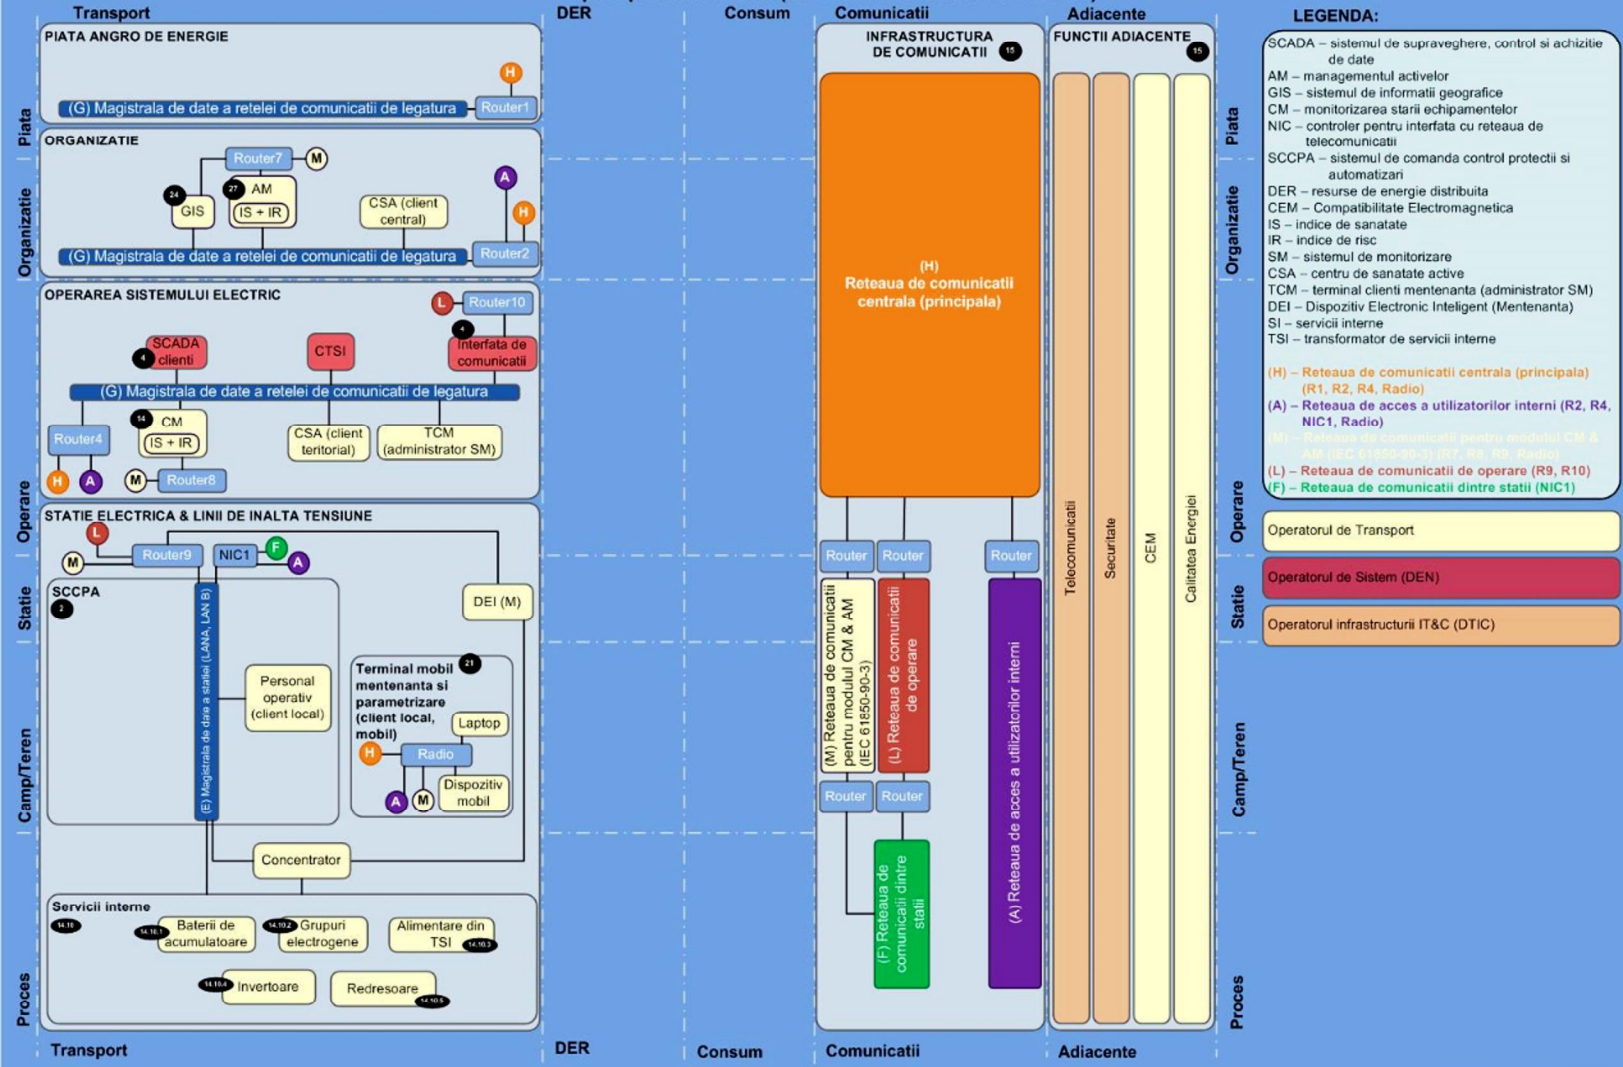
Transport
DER
Consum
Comunicatii
Adiacente
LEGENDA:

PIATA ANGRO DE ENERGIE
H
(G) Magistrala de date a retelei de comunicatii de legatura
Router1

ORGANIZATIE
Router7
M
24
GIS
27
AM
(IS + IR)
CSA (client central)
A
H
(G) Magistrala de date a retelei de comunicatii de legatura
Router2

OPERAREA SISTEMULUI ELECTRIC
L
Router10
4
SCADA clienti
CTSI
4
Interfata de comunicatii
(G) Magistrala de date a retelei de comunicatii de legatura
Router4
14
CM
(IS + IR)
CSA (client teritorial)
TCM (administrator SM)
H
A
M
Router8

STATIE ELECTRICA & LINII DE INALTA TENSIUNE
L
M
Router9
NIC1
F
A
SCCPA
2
DEI (M)
(E) Magistrala de date a statiei (LANA, LAN B)
Personal operativ (client local)
Terminal mobil mentenanta si parametrizare (client local, mobil)
21
Laptop
H
Radio
A
M
Dispozitiv mobil
Concentrator
Servicii interne
14.10
14.10.1
Baterii de acumulatoare
14.10.2
Grupuri electrogene
Alimentare din TSI
14.10.3
14.10.4
Invertoare
Redresoare
14.10.5

Piata
Organizatie
Operare
Statie
Camp/Teren
Proces

INFRASTRUCTURA DE COMUNICATII
15
(H)
Reteaua de comunicatii centrala (principala)
Router
Router
Router
(M) Reteaua de comunicatii pentru modulul CM & AM (IEC 61850-90-3)
(L) Reteaua de comunicatii de operare
(A) Reteaua de acces a utilizatorilor interni
Router
Router
(F) Reteaua de comunicatii dintre statii

FUNCTII ADIACENTE
15
Telecomunicatii
Securitate
CEM
Calitatea Energiei

Piata
Organizatie
Operare
Statie
Camp/Teren
Proces

SCADA – sistemul de supraveghere, control si achizitie de date
AM – managementul activelor
GIS – sistemul de informatii geografice
CM – monitorizarea starii echipamentelor
NIC – controler pentru interfata cu reteaua de telecomunicatii
SCCPA – sistemul de comanda control protectii si automatizari
DER – resurse de energie distribuita
CEM – Compatibilitate Electromagnetica
IS – indice de sanatate
IR – indice de risc
SM – sistemul de monitorizare
CSA – centru de sanatate active
TCM – terminal clienti mentenanta (administrator SM)
DEI – Dispozitiv Electronic Inteligent (Mentenanta)
SI – servicii interne
TSI – transformator de servicii interne

(H) – Reteaua de comunicatii centrala (principala) (R1, R2, R4, Radio)
(A) – Reteaua de acces a utilizatorilor interni (R2, R4, NIC1, Radio)
(M) – Reteaua de comunicatii pentru modulul CM & AM (IEC 61850-90-3) (R7, R8, R9, Radio)
(L) – Reteaua de comunicatii de operare (R9, R10)
(F) – Reteaua de comunicatii dintre statii (NIC1)

Operatorul de Transport
Operatorul de Sistem (DEN)
Operatorul infrastructurii IT&C (DTIC)

Transport
DER
Consum
Comunicatii
Adiacente